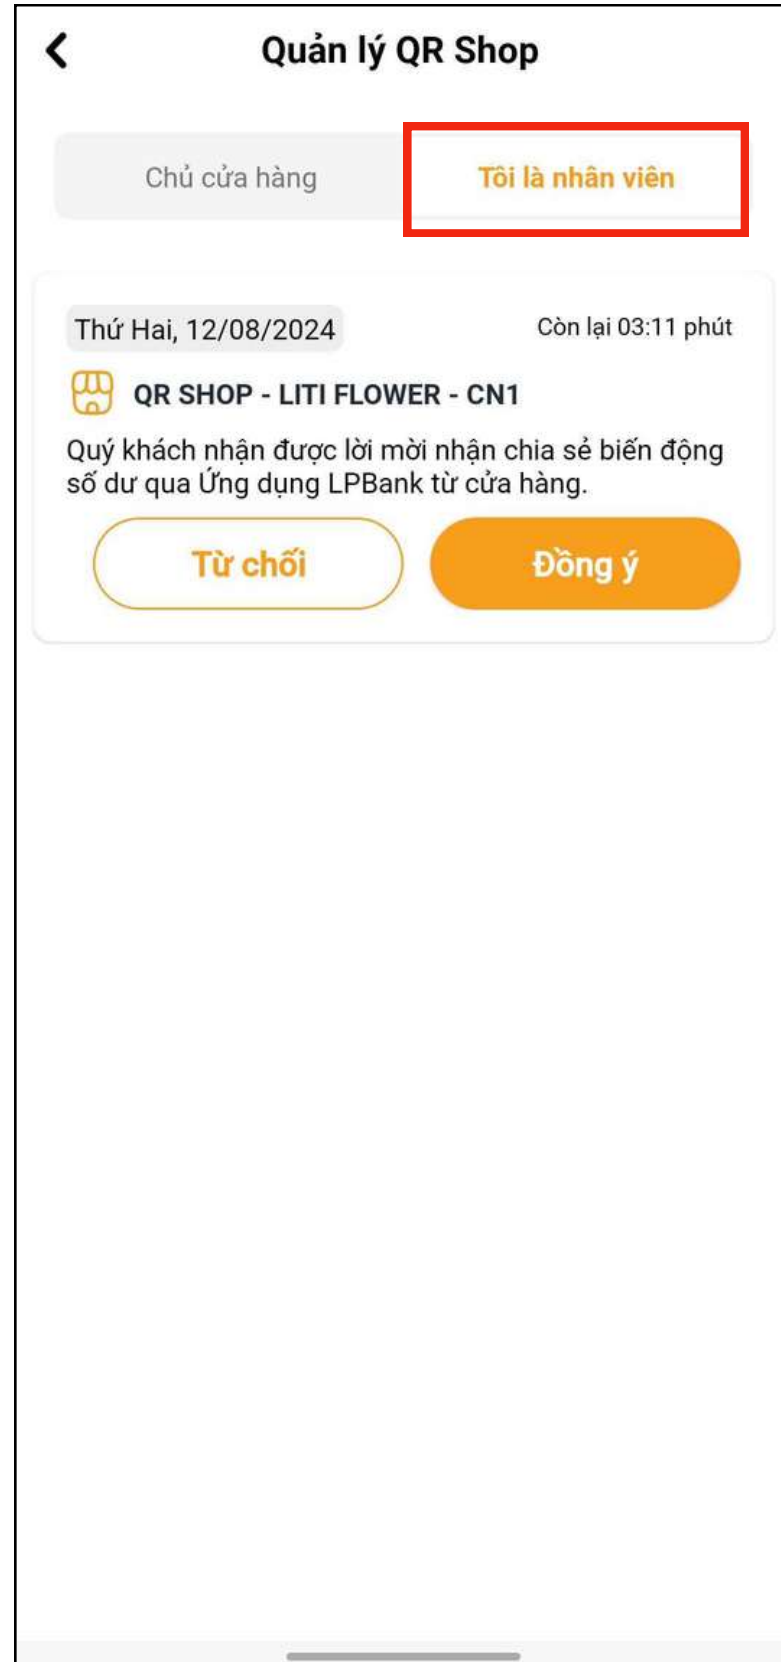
Quản lý QR Shop

Chủ cửa hàng

Tôi là nhân viên

Thứ Hai, 12/08/2024

Còn lại 03:11 phút

QR SHOP - LITI FLOWER - CN1

Quý khách nhận được lời mời nhận chia sẻ biến động số dư qua Ứng dụng LPBank từ cửa hàng.

Từ chối

Đồng ý